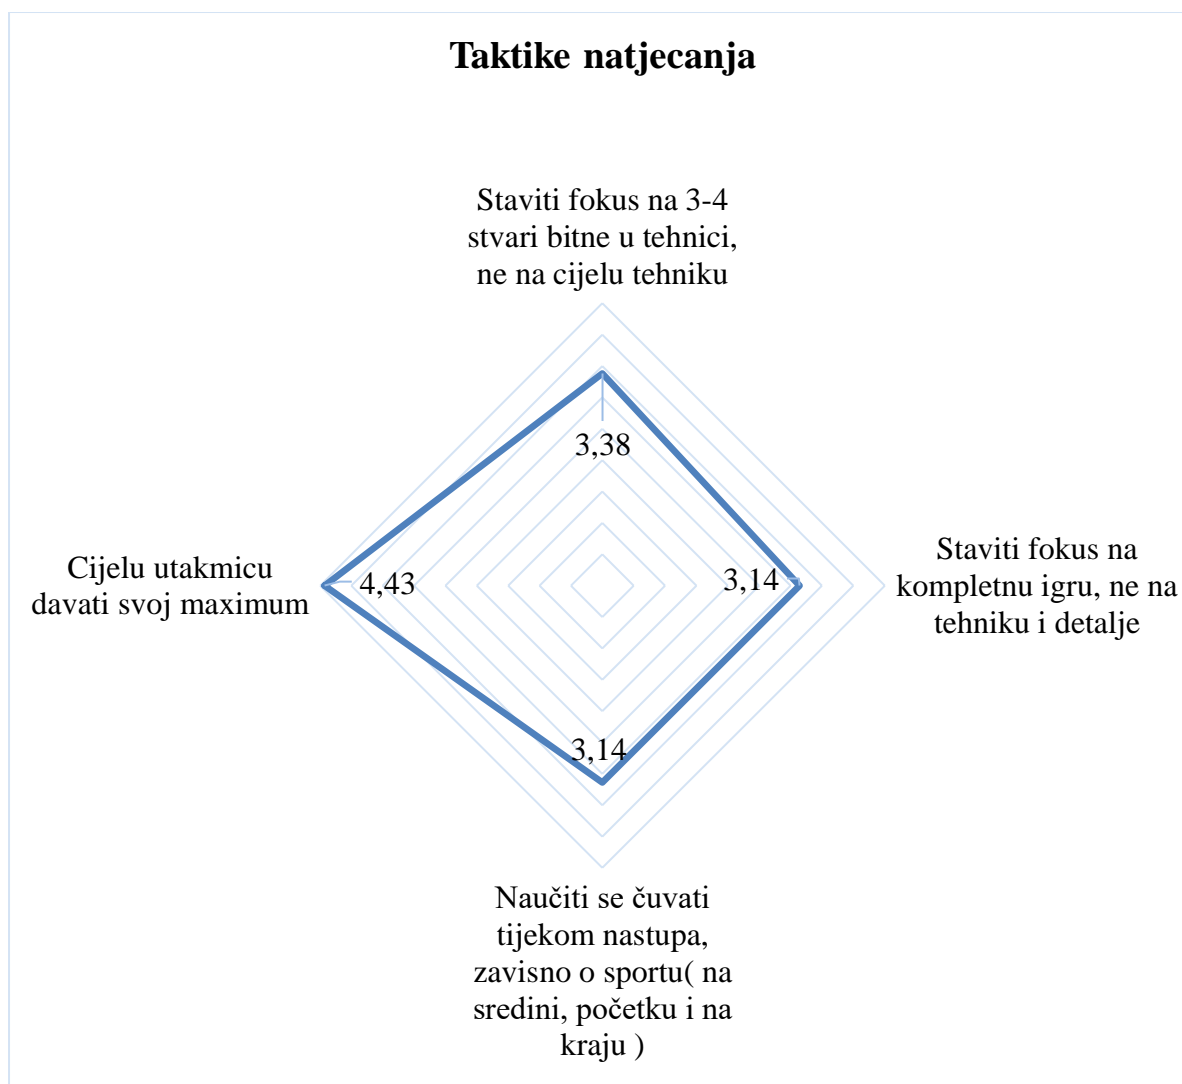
Taktike natjecanja

Staviti fokus na 3-4 stvari bitne u tehnici, ne na cijelu tehniku

3,38

Cijelu utakmicu davati svoj maximum

4,43

3,14

Staviti fokus na kompletnu igru, ne na tehniku i detalje

3,14

Naučiti se čuvati tijekom nastupa, zavisno o sportu( na sredini, početku i na kraju )